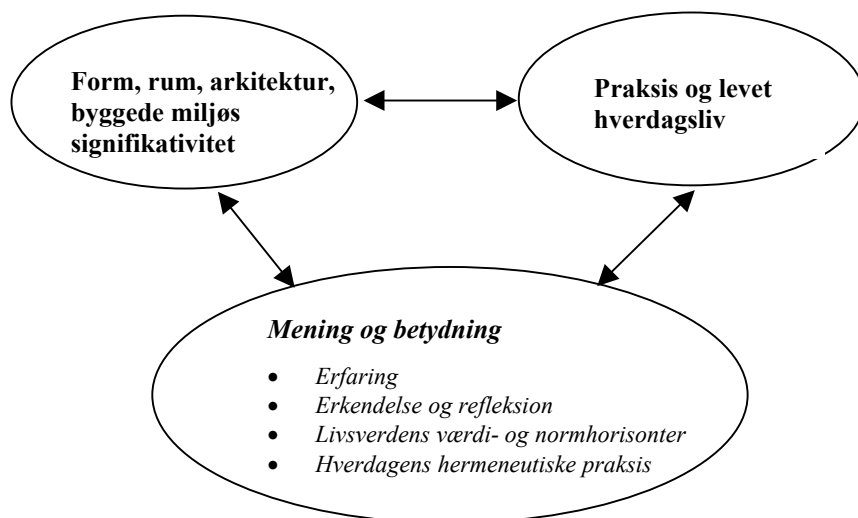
Form, rum, arkitektur, byggede miljøs signifikativitet

Praksis og levet hverdagsliv

Mening og betydning

- Erfaring
- Erkendelse og refleksion
- Livsverdens værdi- og normhorisonter
- Hverdagens hermeneutiske praksis